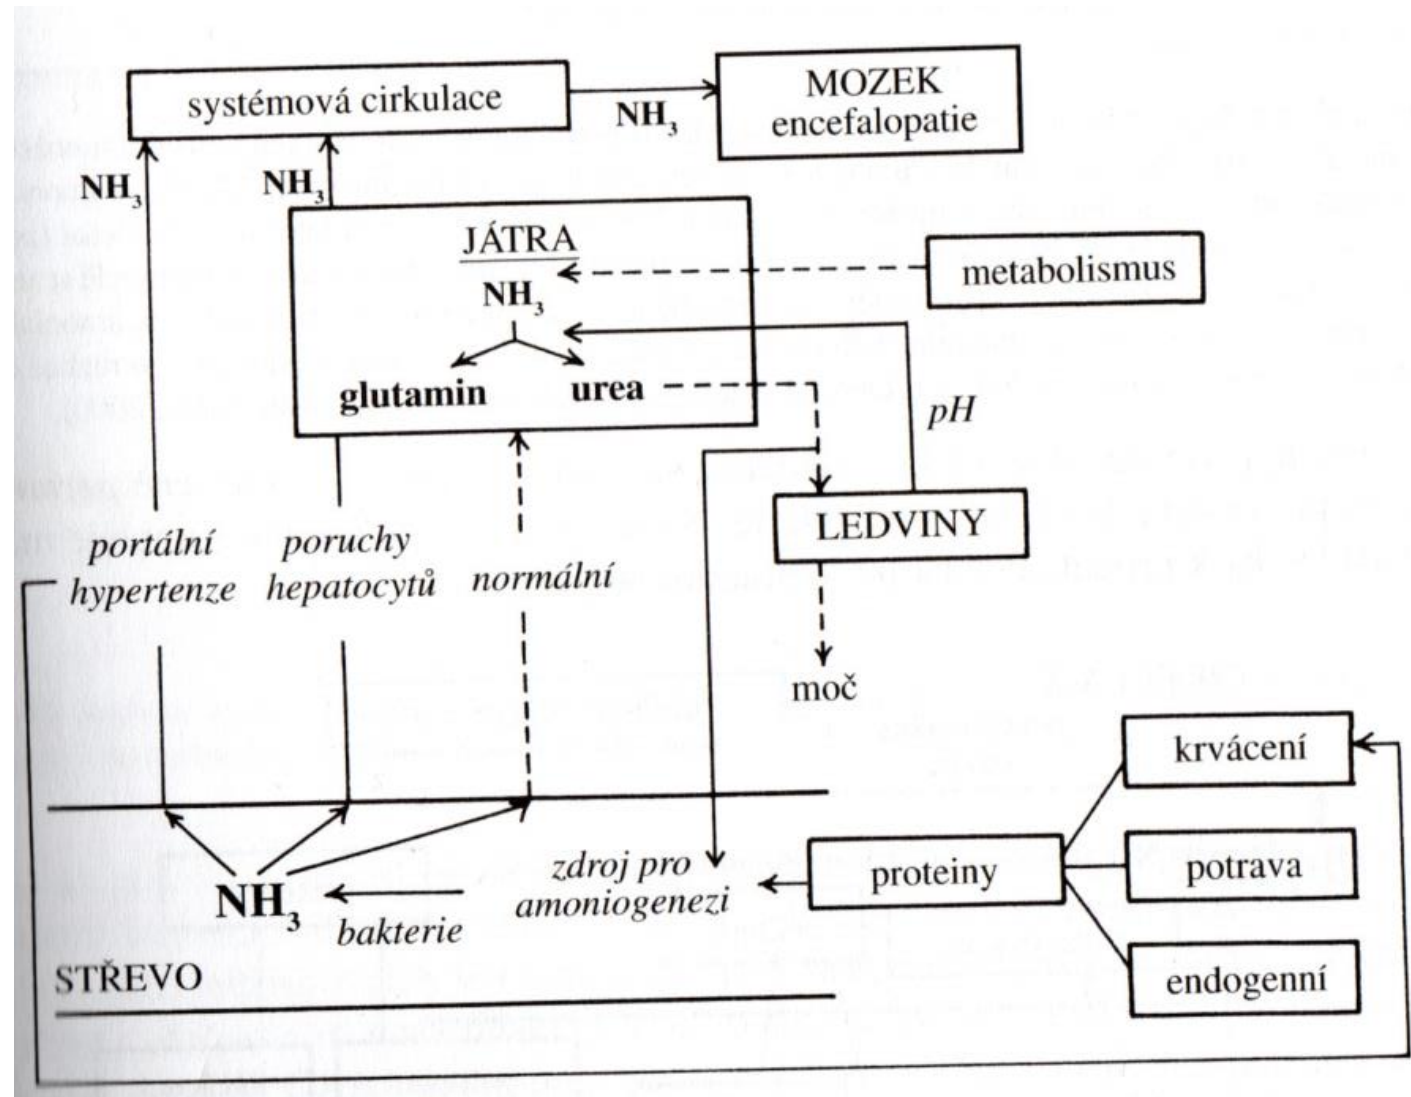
systémová cirkulace

$NH_3$

MOZEK
encefalopatie

$NH_3$

$NH_3$

JÁTRA

$NH_3$

glutamin

urea

metabolismus

pH

LEDVINY

moč

portální hypertenze

poruchy hepatocytů

normální

krvácení

potrava

endogenní

proteiny

zdroj pro amoniogenezi

$NH_3$

bakterie

STŘEVO